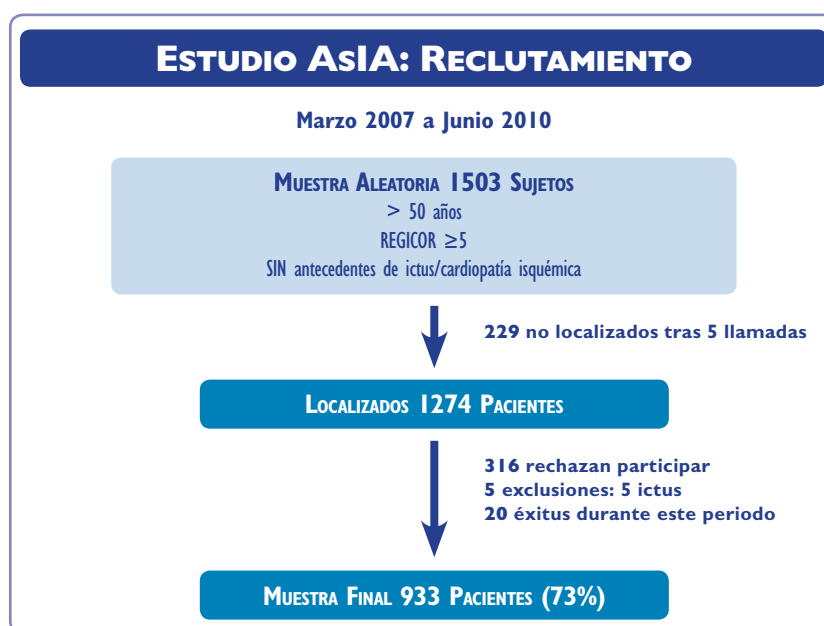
Estudio AsIA: Reclutamiento

Marzo 2007 a Junio 2010

Muestra Aleatoria 1503 Sujetos
> 50 años
REGICOR $\geq$5
SIN antecedentes de ictus/cardiopatía isquémica

229 no localizados tras 5 llamadas

Localizados 1274 Pacientes

316 rechazan participar
5 exclusiones: 5 ictus
20 éxitus durante este periodo

Muestra Final 933 Pacientes (73%)